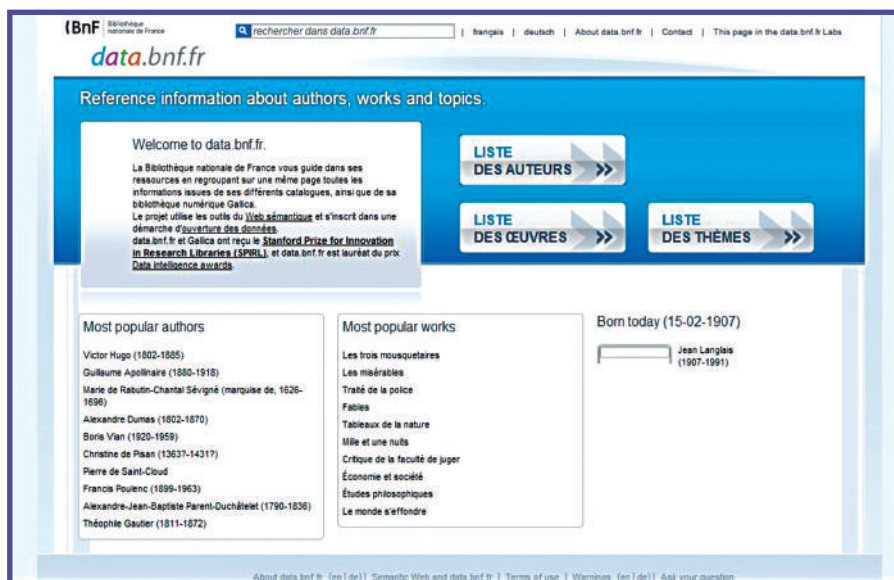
BnF Bibliothèque nationale de France

rechercher dans data.bnf.fr

français | deutsch | About data.bnf.fr | Contact | This page in the data.bnf.fr Labs

data.bnf.fr

Reference information about authors, works and topics.

Welcome to data.bnf.fr.

La Bibliothèque nationale de France vous guide dans ses ressources en regroupant sur une même page toutes les informations issues de ses différents catalogues, ainsi que de sa bibliothèque numérique Gallica.
Le projet utilise les outils du Web sémantique et s'inscrit dans une démarche d'ouverture des données.
data.bnf.fr et Gallica ont reçu le Stanford Prize for Innovation in Research Libraries (SPIRL), et data.bnf.fr est lauréat du prix Data intelligence awards.

LISTE DES AUTEURS

LISTE DES ŒUVRES

LISTE DES THÈMES

Most popular authors

Victor Hugo (1802-1885)
Guillaume Apollinaire (1880-1918)
Marie de Rabutin-Chantal Sévigné (marquise de, 1626-1696)
Alexandre Dumas (1802-1870)
Boris Vian (1920-1959)
Christine de Pisan (1363?-1431?)
Pierre de Saint-Cloud
Francis Poulenc (1899-1963)
Alexandre-Jean-Baptiste Parent-Duchâtelet (1790-1836)
Théophile Gautier (1811-1872)

Most popular works

Les trois mousquetaires
Les misérables
Traité de la police
Fables
Tableaux de la nature
Mille et une nuits
Critique de la faculté de juger
Économie et société
Études philosophiques
Le monde s'effondre

Born today (15-02-1907)

Jean Langlais (1907-1991)

About data.bnf.fr (en | de) | Semantic Web and data.bnf.fr | Terms of use | Warnings (en | de) | Ask your question